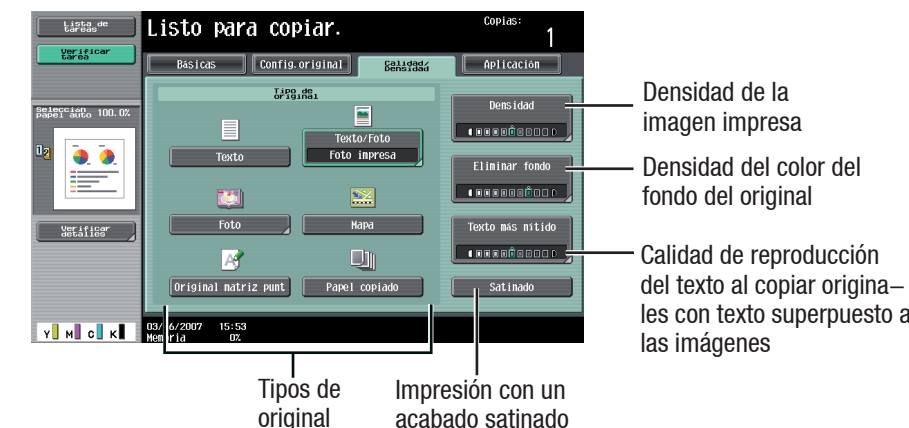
Lista de tareas

Verificar tarea

Listo para copiar.

Copias:

1

Básicas

Config.original

Calidad/ Densidad

Aplicación

Selección papel auto 100.0%

Tipo de original

Texto

Texto/Foto

Foto impresa

Foto

Mapa

Original matriz punt

Papel copiado

Densidad

Eliminar fondo

Texto más nítido

Satinado

Verificar detalles

Y M C K

03/ 6/2007 15:53

Mem ria 0%

Densidad de la imagen impresa

Densidad del color del fondo del original

Calidad de reproducción del texto al copiar origina– les con texto superpuesto a las imágenes

Tipos de original

Impresión con un acabado satinado